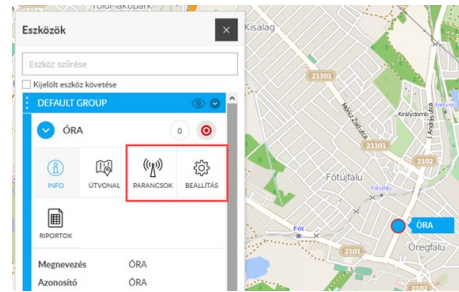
Földi lakópark
Eszközök
×
Eszköz szűrése
Kijelölt eszköz követése
DEFAULT GROUP
ÓRA
0
INFO
ÚTVONAL
PARANCSOK
BEÁLLÍTÁS
RIPORTOK
Megnevezés ÓRA
Azonosító ÓRA
Kisalag
21101
Móricz Zs. u.
Királydomb
Fótújfalu
2102
Fót
ÓRA
Öregfalu
2101
2102